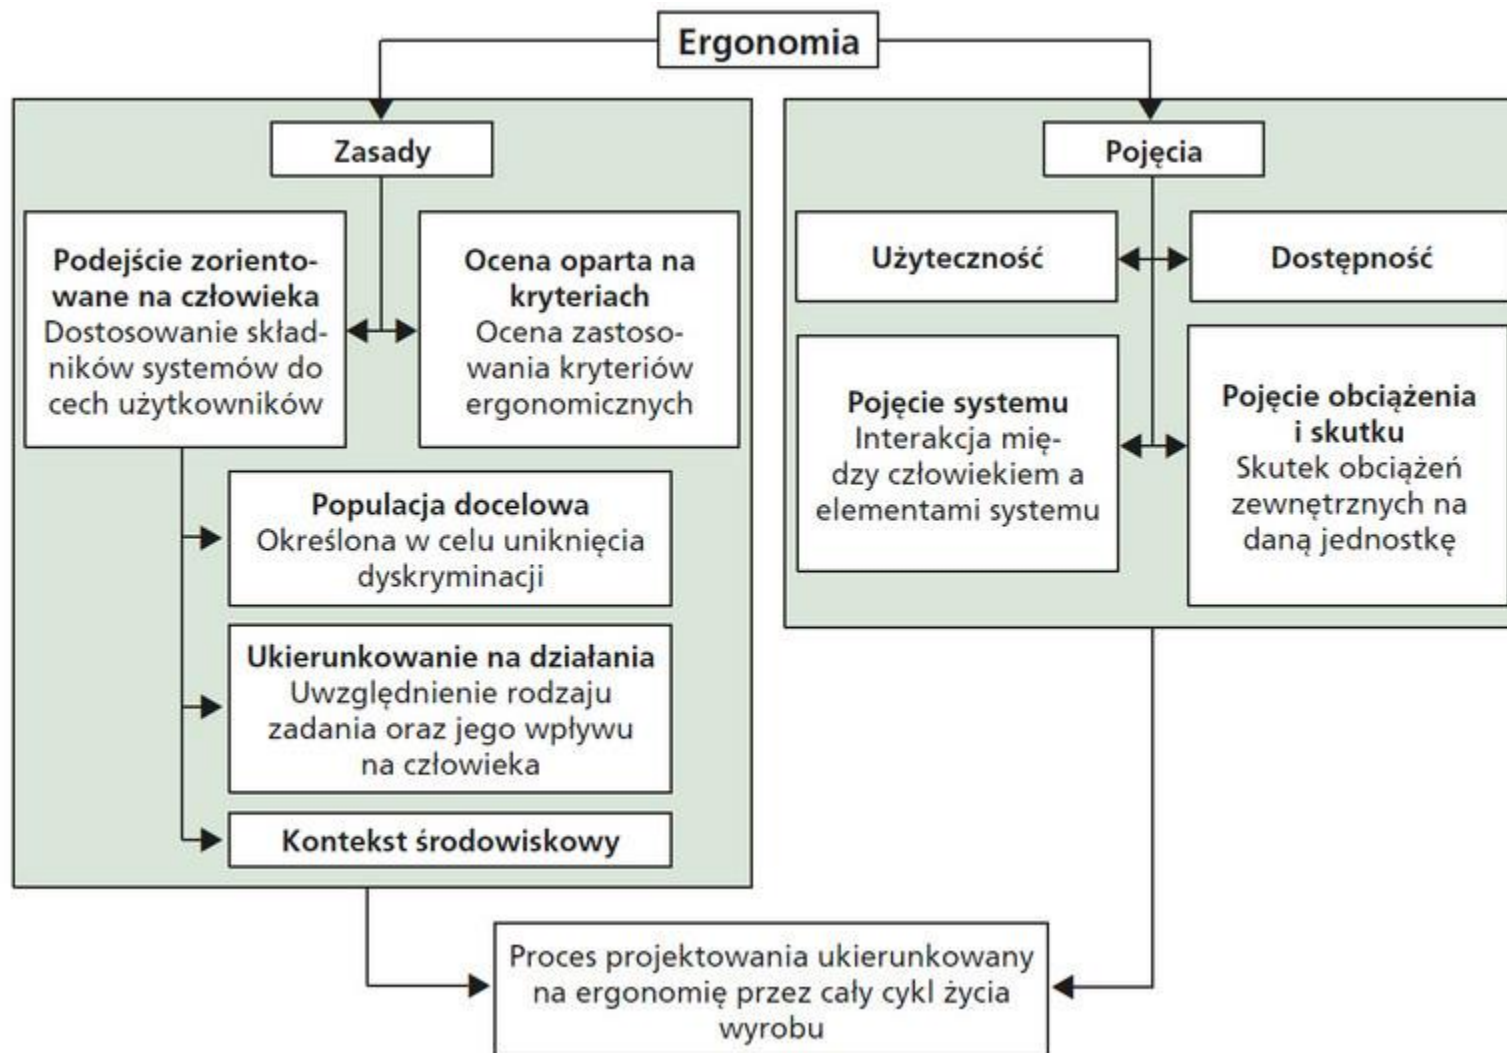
Ergonomia

Zasady

Podejście zorientowane na człowieka
Dostosowanie składników systemów do cech użytkowników

Ocena oparta na kryteriach
Ocena zastosowania kryteriów ergonomicznych

Populacja docelowa
Określona w celu uniknięcia dyskryminacji

Ukierunkowanie na działania
Uwzględnienie rodzaju zadania oraz jego wpływu na człowieka

Kontekst środowiskowy

Pojęcia

Użyteczność

Dostępność

Pojęcie systemu
Interakcja między człowiekiem a elementami systemu

Pojęcie obciążenia i skutku
Skutek obciążeń zewnętrznych na daną jednostkę

Proces projektowania ukierunkowany na ergonomię przez cały cykl życia wyrobu